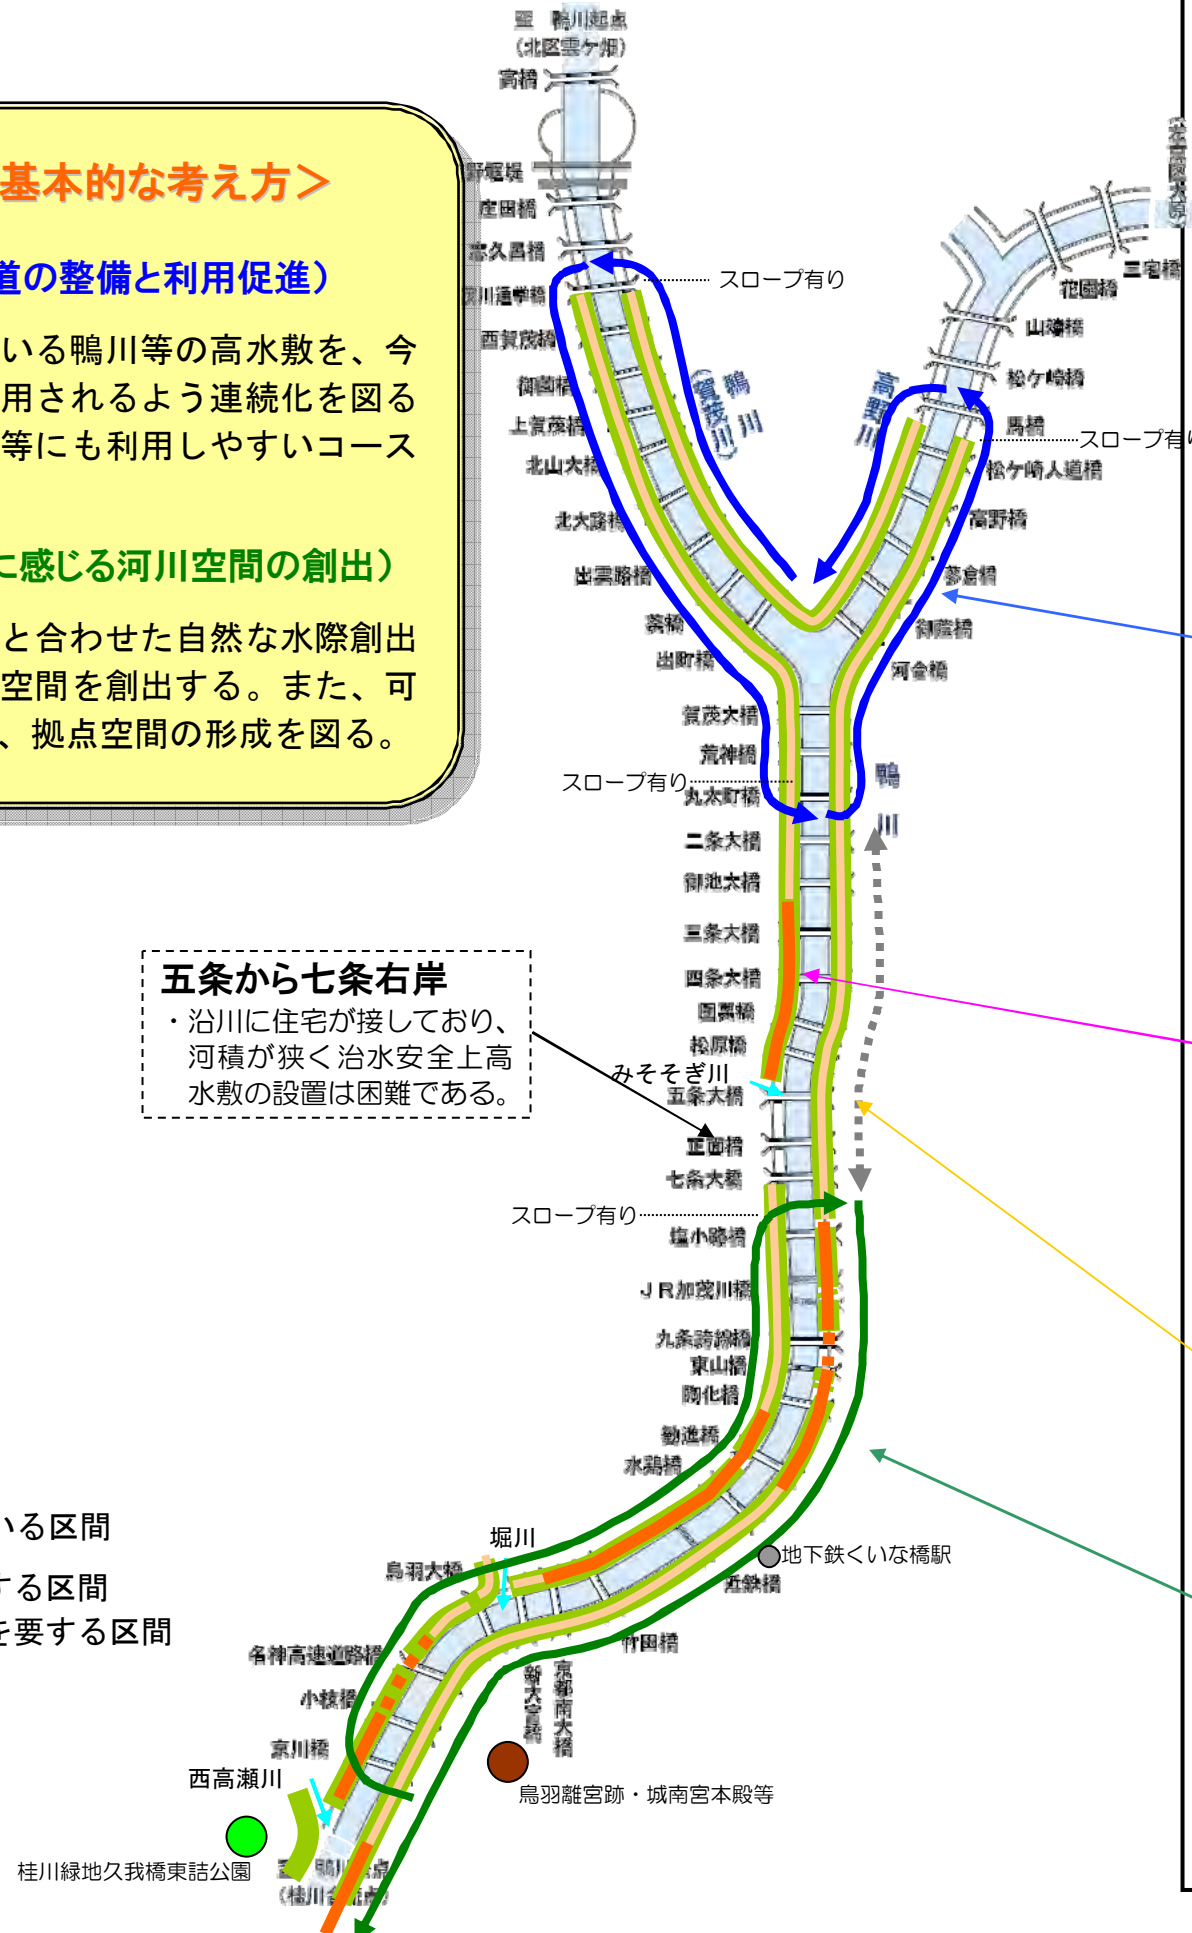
基本的な考え方＞

道の整備と利用促進）

いる鴨川等の高水敷を、今用されるよう連続化を図る等にも利用しやすいコース

に感じる河川空間の創出）

と合わせた自然な水際創出空間を創出する。また、可、拠点空間の形成を図る。

至 鴨川起点
（北区雲ケ畑）
高橋
堰堤
庄田橋
志久呂橋
深川通学橋
西賀茂橋
御薗橋
上賀茂橋
北山大橋
北大路橋
出雲路橋
葵橋
出町橋
賀茂大橋
荒神橋
丸太町橋
二条大橋
御池大橋
三条大橋
四条大橋
団栗橋
松原橋
五条大橋
正面橋
七条大橋
塩小路橋
ＪＲ加茂川橋
九条跨線橋
東山橋
陶化橋
勧進橋
水鶏橋
近鉄橋
竹田橋
京都南大橋
新大宮橋
鳥羽大橋
名神高速道路橋
小枝橋
京川橋
至 鴨川終点
（桂川合流点）

（賀茂川）
鴨川
高野川
鴨川

三宅橋
花園橋
山端橋
松ケ崎橋
馬橋
松ケ崎人道橋
高野橋
蓼倉橋
御蔭橋
河合橋

スロープ有り
スロープ有り
スロープ有り
スロープ有り

五条から七条右岸
・沿川に住宅が接しており、河積が狭く治水安全上高水敷の設置は困難である。

みそそぎ川
堀川
西高瀬川
地下鉄くいな橋駅
鳥羽離宮跡・城南宮本殿等
桂川緑地久我橋東詰公園

いる区間
する区間
を要する区間